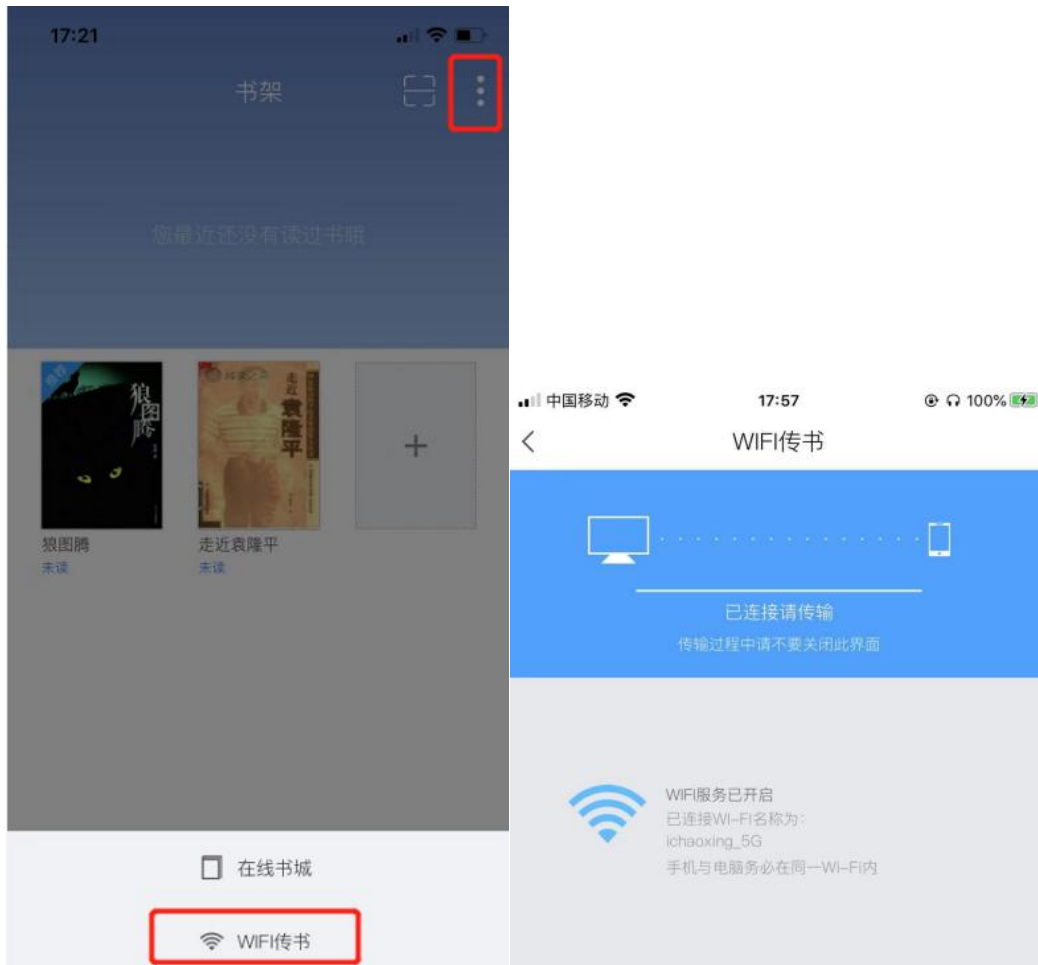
17:21

书架

您最近还没有读过书哦

狼图腾

走近袁隆平

狼图腾
未读

走近袁隆平
未读

+

在线书城

WIFI传书

中国移动

17:57

100%

WIFI传书

已连接请传输

传输过程中请不要关闭此界面

WIFI服务已开启
已连接WI-FI名称为:
ichaoxing_5G
手机与电脑务必在同一Wi-Fi内